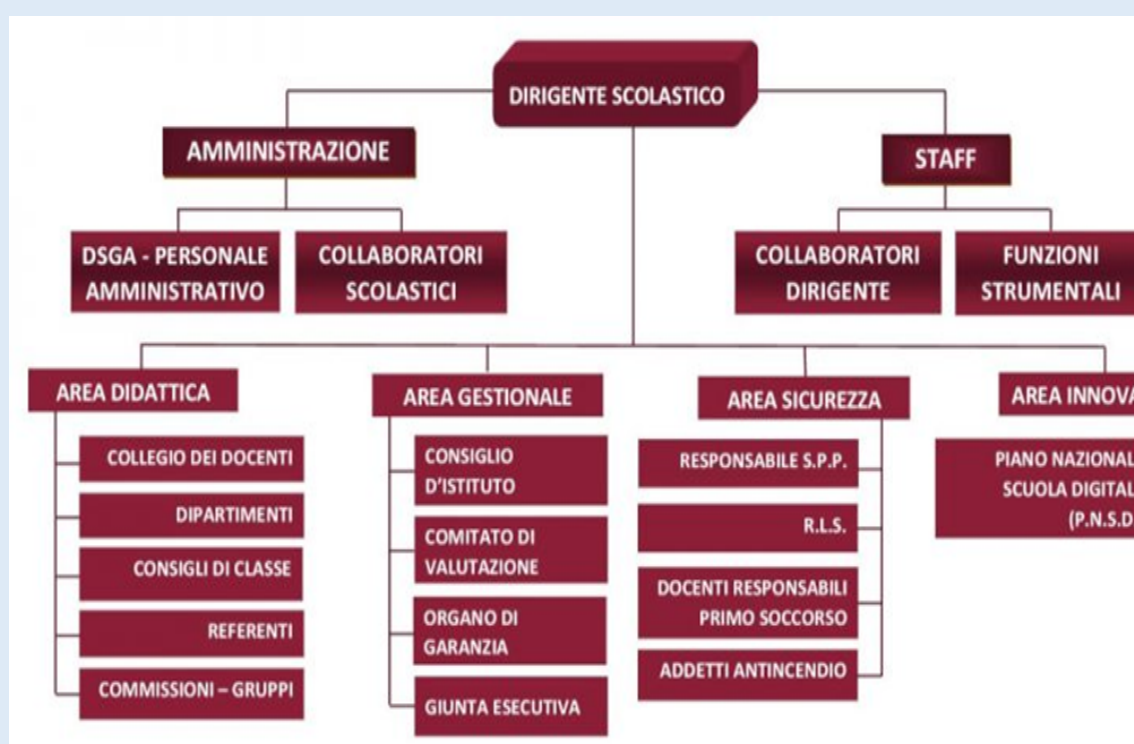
DIRIGENTE SCOLASTICO

AMMINISTRAZIONE

STAFF

DSGA - PERSONALE AMMINISTRATIVO

COLLABORATORI SCOLASTICI

COLLABORATORI DIRIGENTE

FUNZIONI STRUMENTALI

AREA DIDATTICA

COLLEGIO DEI DOCENTI

DIPARTIMENTI

CONSIGLI DI CLASSE

REFERENTI

COMMISSIONI – GRUPPI

AREA GESTIONALE

CONSIGLIO D'ISTITUTO

COMITATO DI VALUTAZIONE

ORGANO DI GARANZIA

GIUNTA ESECUTIVA

AREA SICUREZZA

RESPONSABILE S.P.P.

R.L.S.

DOCENTI RESPONSABILI PRIMO SOCCORSO

ADDETTI ANTINCENDIO

AREA INNOVA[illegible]

PIANO NAZIONAL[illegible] SCUOLA DIGITAL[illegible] (P.N.S.D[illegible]